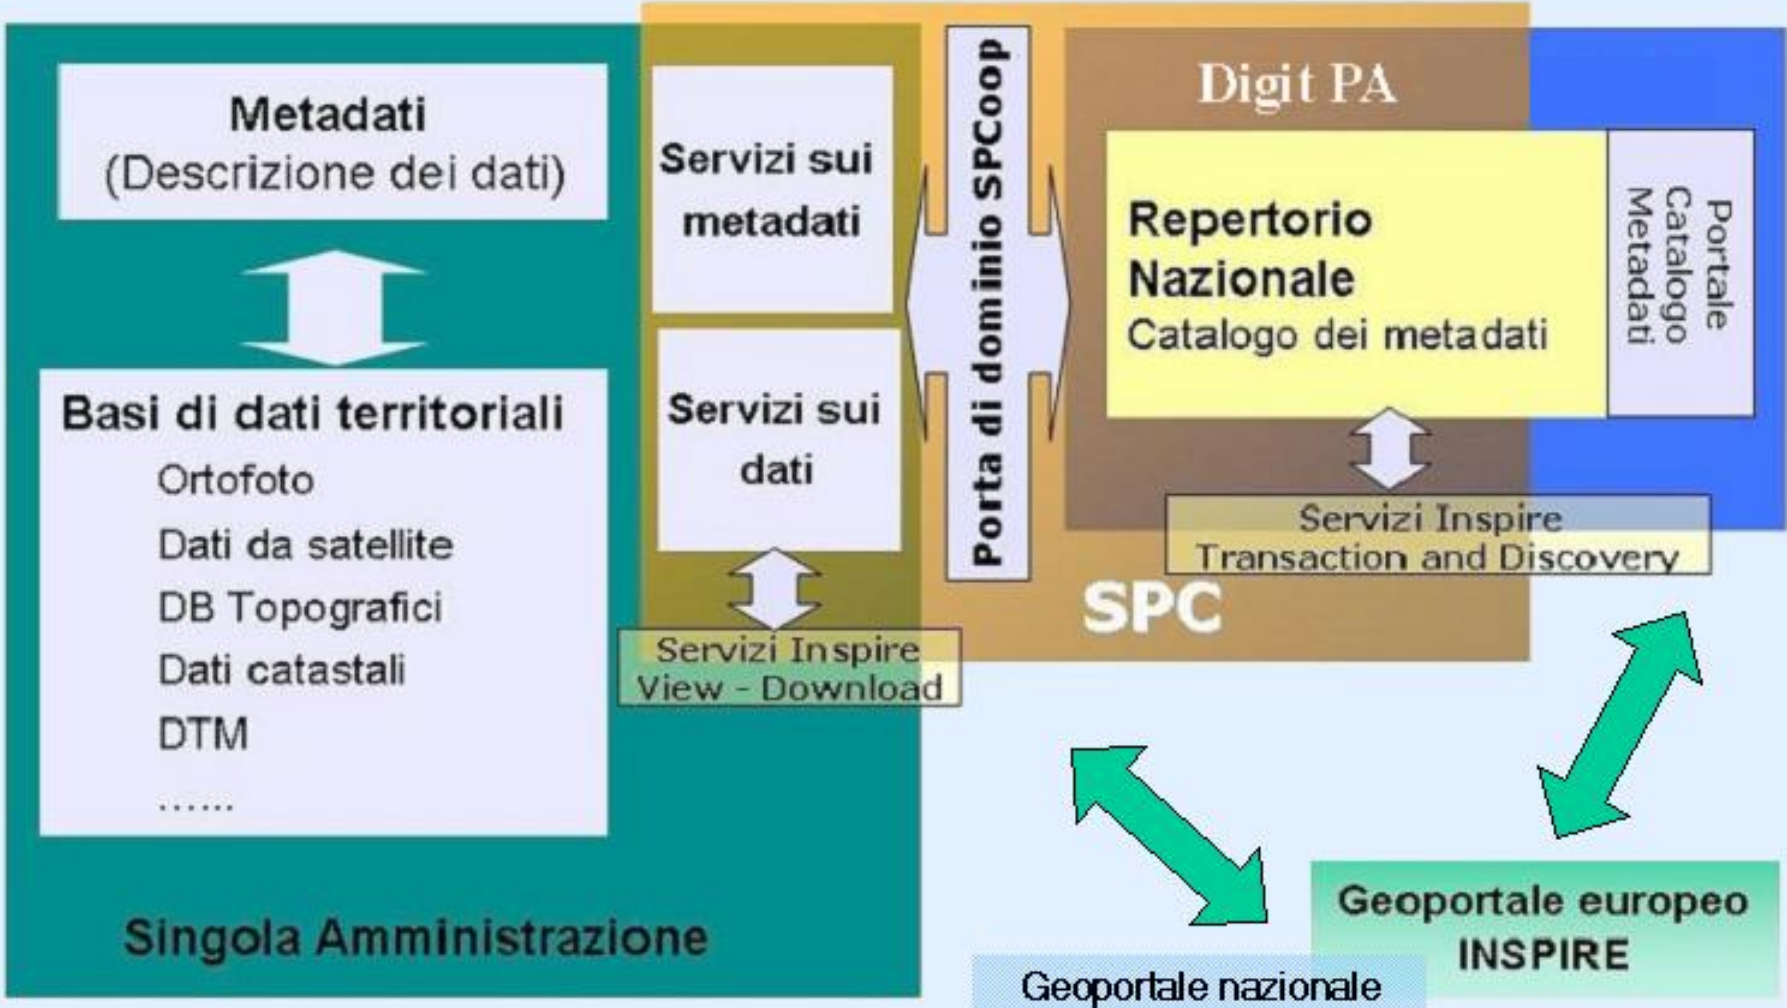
Metadati
(Descrizione dei dati)

Basi di dati territoriali
Ortofoto
Dati da satellite
DB Topografici
Dati catastali
DTM
......

Singola Amministrazione

Servizi sui metadati

Servizi sui dati

Servizi Inspire
View - Download

Porta di dominio SPCoop

Digit PA

Repertorio Nazionale
Catalogo dei metadati

Portale Catalogo Metadati

Servizi Inspire
Transaction and Discovery

SPC

Geoportale europeo
INSPIRE

Geoportale nazionale